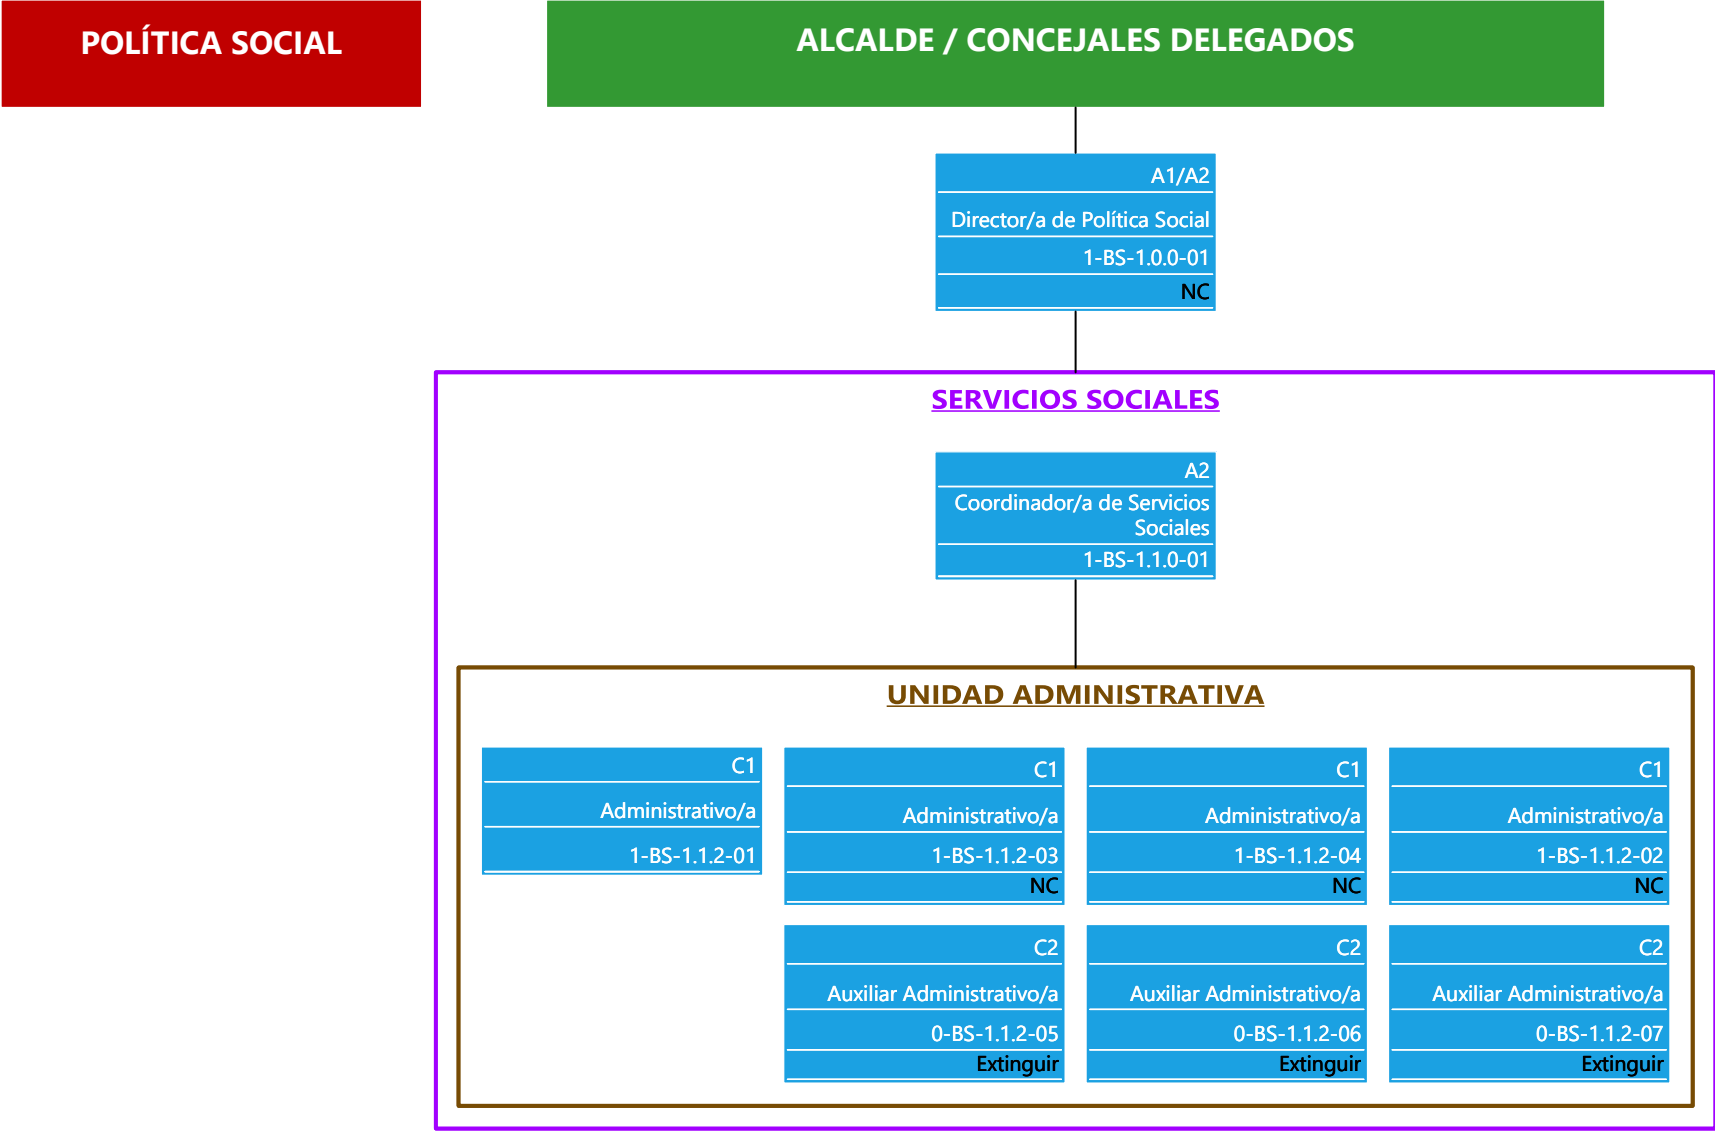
POLÍTICA SOCIAL

ALCALDE / CONCEJALES DELEGADOS

A1/A2
Director/a de Política Social
1-BS-1.0.0-01
NC

SERVICIOS SOCIALES

A2
Coordinador/a de Servicios Sociales
1-BS-1.1.0-01

UNIDAD ADMINISTRATIVA

C1
Administrativo/a
1-BS-1.1.2-01

C1
Administrativo/a
1-BS-1.1.2-03
NC

C1
Administrativo/a
1-BS-1.1.2-04
NC

C1
Administrativo/a
1-BS-1.1.2-02
NC

C2
Auxiliar Administrativo/a
0-BS-1.1.2-05
Extinguir

C2
Auxiliar Administrativo/a
0-BS-1.1.2-06
Extinguir

C2
Auxiliar Administrativo/a
0-BS-1.1.2-07
Extinguir